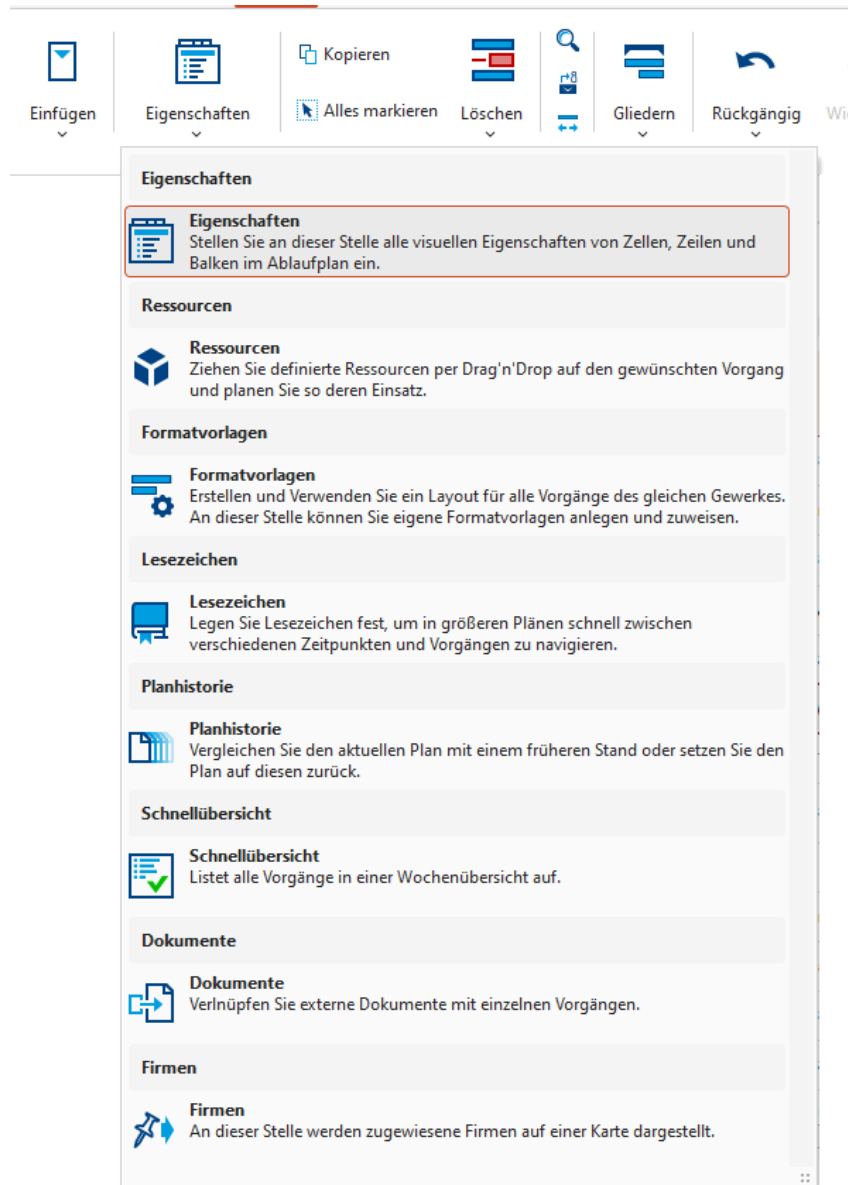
Einfügen

Eigenschaften

Kopieren

Alles markieren

Löschen

Gliedern

Rückgängig

Wi

Eigenschaften

Eigenschaften
Stellen Sie an dieser Stelle alle visuellen Eigenschaften von Zellen, Zeilen und Balken im Ablaufplan ein.

Ressourcen

Ressourcen
Ziehen Sie definierte Ressourcen per Drag'n'Drop auf den gewünschten Vorgang und planen Sie so deren Einsatz.

Formatvorlagen

Formatvorlagen
Erstellen und Verwenden Sie ein Layout für alle Vorgänge des gleichen Gewerkes. An dieser Stelle können Sie eigene Formatvorlagen anlegen und zuweisen.

Lesezeichen

Lesezeichen
Legen Sie Lesezeichen fest, um in größeren Plänen schnell zwischen verschiedenen Zeitpunkten und Vorgängen zu navigieren.

Planhistorie

Planhistorie
Vergleichen Sie den aktuellen Plan mit einem früheren Stand oder setzen Sie den Plan auf diesen zurück.

Schnellübersicht

Schnellübersicht
Listet alle Vorgänge in einer Wochenübersicht auf.

Dokumente

Dokumente
Verlnüpfen Sie externe Dokumente mit einzelnen Vorgängen.

Firmen

Firmen
An dieser Stelle werden zugewiesene Firmen auf einer Karte dargestellt.